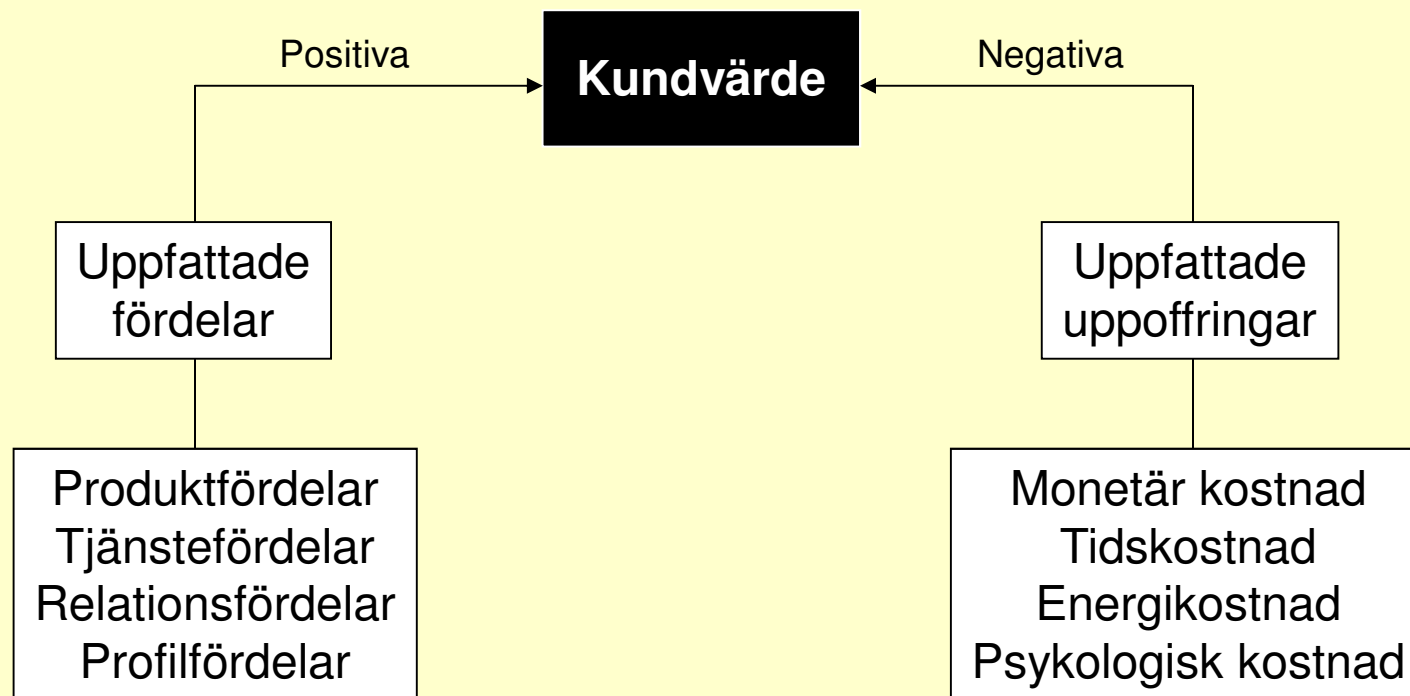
Positiva

Kundvärde

Negativa

Uppfattade fördelar

Uppfattade uppoffringar

Produktfördelar
Tjänstefördelar
Relationsfördelar
Profilfördelar

Monetär kostnad
Tidskostnad
Energikostnad
Psykologisk kostnad